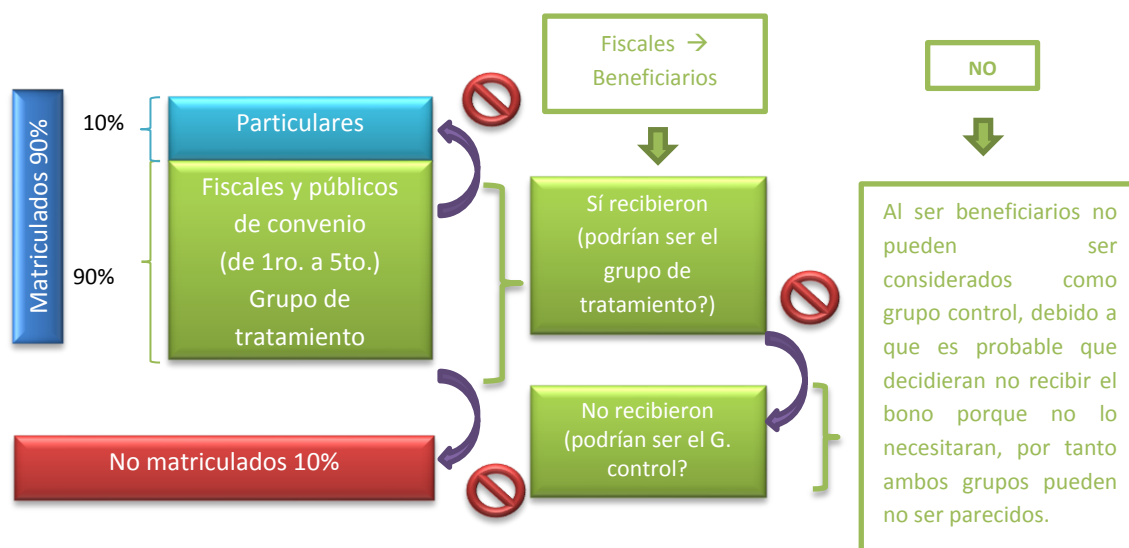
Matriculados 90%

10%

90%

Particulares

Fiscales y públicos de convenio (de 1ro. a 5to.) Grupo de tratamiento

No matriculados 10%

Fiscales → Beneficiarios

Sí recibieron (podrían ser el grupo de tratamiento?)

No recibieron (podrían ser el G. control?

NO

Al ser beneficiarios no pueden ser considerados como grupo control, debido a que es probable que decidieran no recibir el bono porque no lo necesitaran, por tanto ambos grupos pueden no ser parecidos.